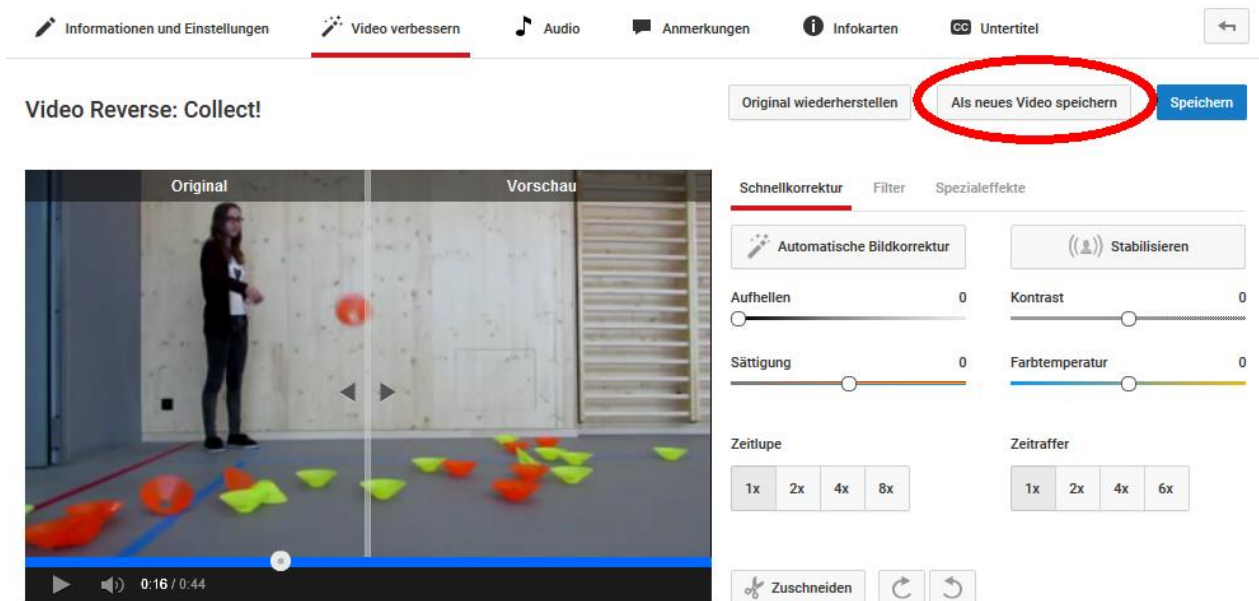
Informationen und Einstellungen   Video verbessern   Audio   Anmerkungen   Infokarten   CC Untertitel

Video Reverse: Collect!

Original wiederherstellen   Als neues Video speichern   Speichern

Original   Vorschau

0:16 / 0:44

Schnellkorrektur   Filter   Spezialeffekte

Automatische Bildkorrektur   Stabilisieren

Aufhellen 0   Kontrast 0

Sättigung 0   Farbtemperatur 0

Zeitlupe
1x 2x 4x 8x

Zeitraffer
1x 2x 4x 6x

Zuschneiden